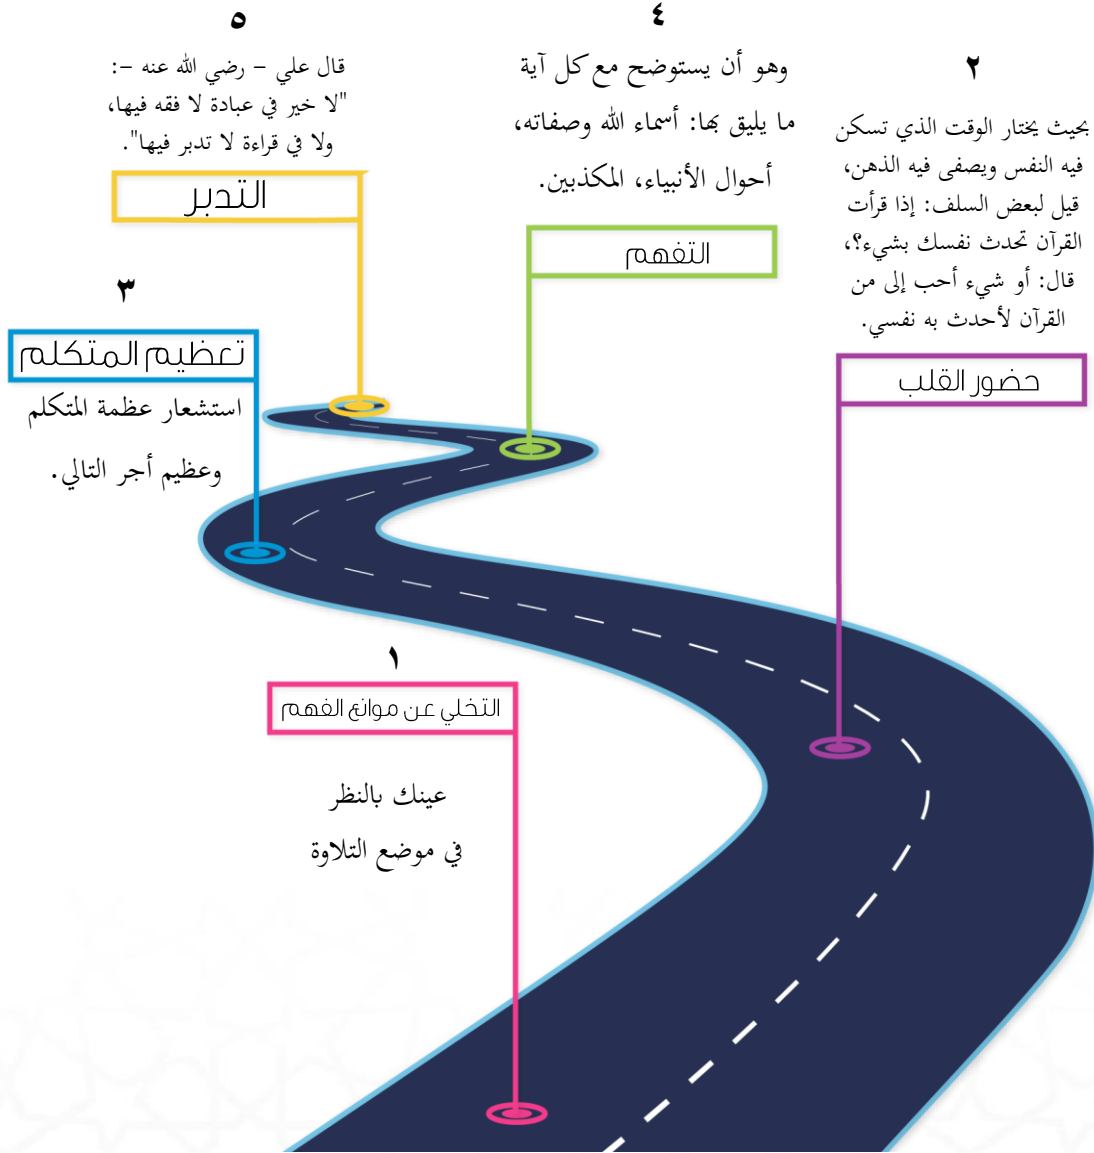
٥

قال علي – رضي الله عنه –:
"لا خير في عبادة لا فقه فيها،
ولا في قراءة لا تدبر فيها".

التدبر

٤

وهو أن يستوضح مع كل آية
ما يليق بها: أسماء الله وصفاته،
أحوال الأنبياء، المكذبين.

التفهم

٢

بحيث يختار الوقت الذي تسكن
فيه النفس ويصفى فيه الذهن،
قيل لبعض السلف: إذا قرأت
القرآن تحدث نفسك بشيء؟،
قال: أو شيء أحب إلى من
القرآن لأحدث به نفسي.

حضور القلب

٣

تعظيم المتكلم

استشعار عظمة المتكلم
وعظيم أجر التالي.

١

التخلي عن موانع الفهم

عينك بالنظر
في موضع التلاوة